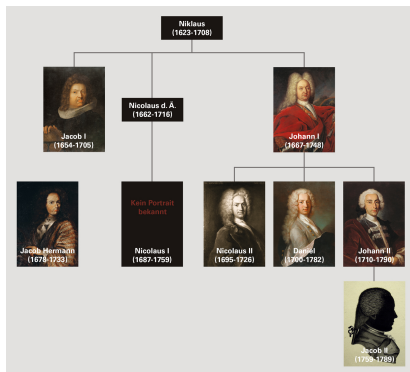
Niklaus
(1623-1708)

Jacob I
(1654-1705)

Nicolaus d. Ä.
(1662-1716)

Johann I
(1667-1748)

Jacob Hermann
(1678-1733)

Kein Porträt bekannt

Nicolaus I
(1687-1759)

Nicolaus II
(1695-1726)

Daniel
(1700-1782)

Johann II
(1710-1790)

Jacob II
(1759-1789)